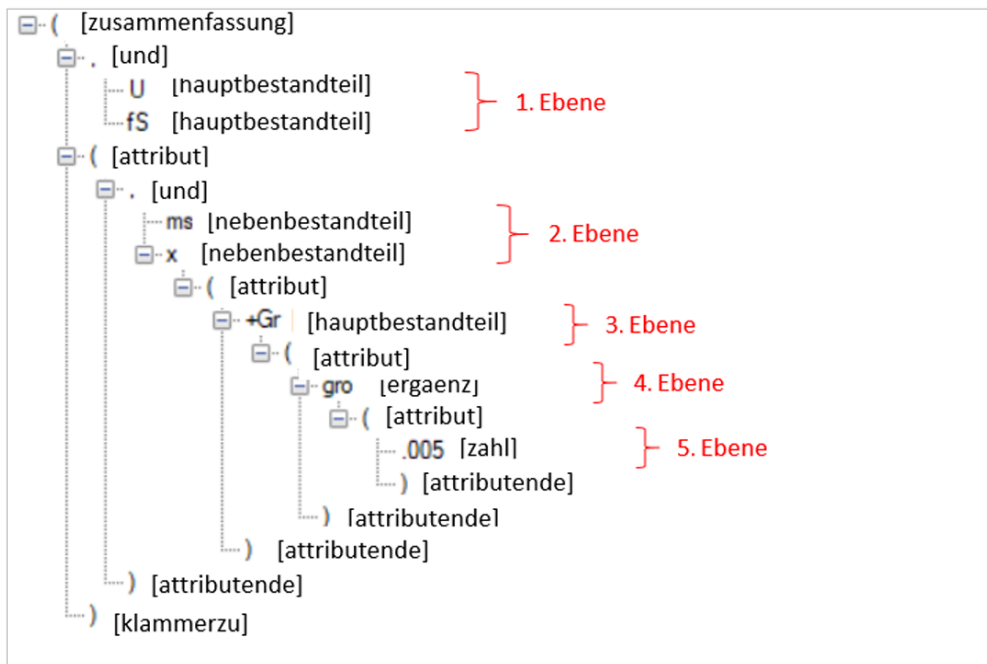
( [zusammenfassung]
, [und]
U [hauptbestandteil]
fS [hauptbestandteil]
1. Ebene
( [attribut]
, [und]
ms [nebenbestandteil]
x [nebenbestandteil]
2. Ebene
( [attribut]
+Gr [hauptbestandteil]
3. Ebene
( [attribut]
gro [ergaenz]
4. Ebene
( [attribut]
.005 [zahl]
5. Ebene
) [attributende]
) [attributende]
) [attributende]
) [attributende]
) [klammerzu]